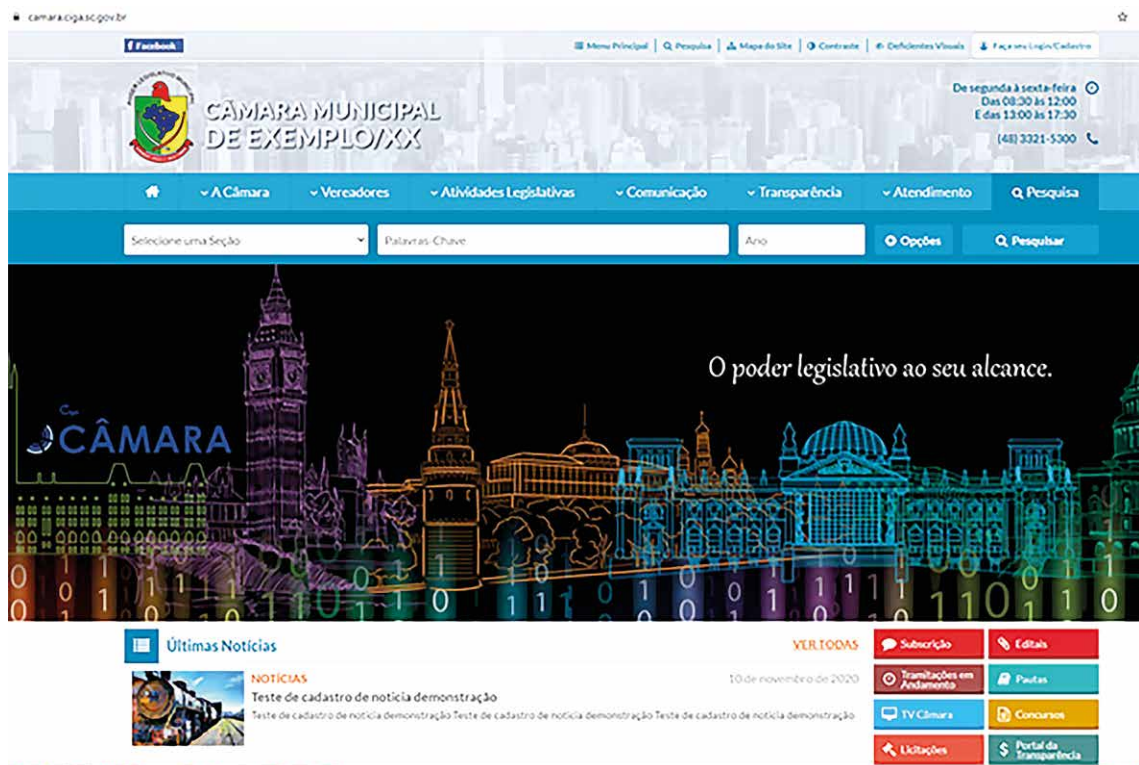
camara.ciga.sc.gov.br

Facebook

Menu Principal | Pesquisa | Mapa do Site | Contraste | Deficientes Visuais | Faça seu Login/Cadastro

CÂMARA MUNICIPAL DE EXEMPLO/XX

De segunda à sexta-feira
Das 08:30 às 12:00
E das 13:00 às 17:30

(48) 3321-5300

A Câmara | Vereadores | Atividades Legislativas | Comunicação | Transparência | Atendimento | Pesquisa

Selecione uma Seção | Palavras-Chave | Ano | Opções | Pesquisar

O poder legislativo ao seu alcance.

Ciga
CÂMARA

Últimas Notícias

VER TODAS

NOTÍCIAS

10 de novembro de 2020

Teste de cadastro de notícia demonstração

Teste de cadastro de notícia demonstração Teste de cadastro de notícia demonstração Teste de cadastro de notícia demonstração

Subscrição
Editais
Tramitações em Andamento
Pautas
TV Câmara
Concursos
Licitações
Portal da Transparência